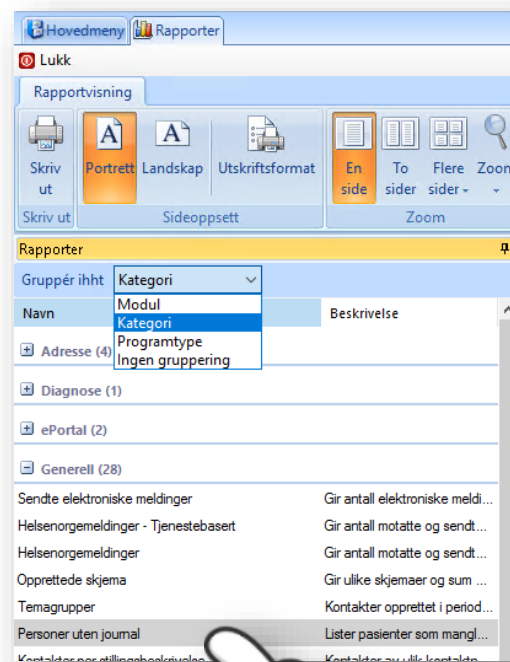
Hovedmeny Rapporter
Lukk
Rapportvisning
Skriv ut
Portrett Landskap Utskriftsformat
En side To sider Flere sider Zoom
Skriv ut Sideoppsett Zoom
Rapporter
Gruppér ihht Kategori
Modul
Kategori
Programtype
Ingen gruppering
Navn Beskrivelse
Adresse (4)
Diagnose (1)
ePortal (2)
Generell (28)

| Navn | Beskrivelse |
|---|---|
| Sendte elektroniske meldinger | Gir antall elektroniske meldi... |
| Helsenorgemeldinger - Tjenestebasert | Gir antall motatte og sendt... |
| Helsenorgemeldinger | Gir antall motatte og sendt... |
| Opprettede skjema | Gir ulike skjemaer og sum ... |
| Temagrupper | Kontakter opprettet i period... |
| Personer uten journal | Lister pasienter som mangl... |
| Kontakter per stillingsbeskrivelse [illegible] | Kontakter av ulik kontaktp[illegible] |